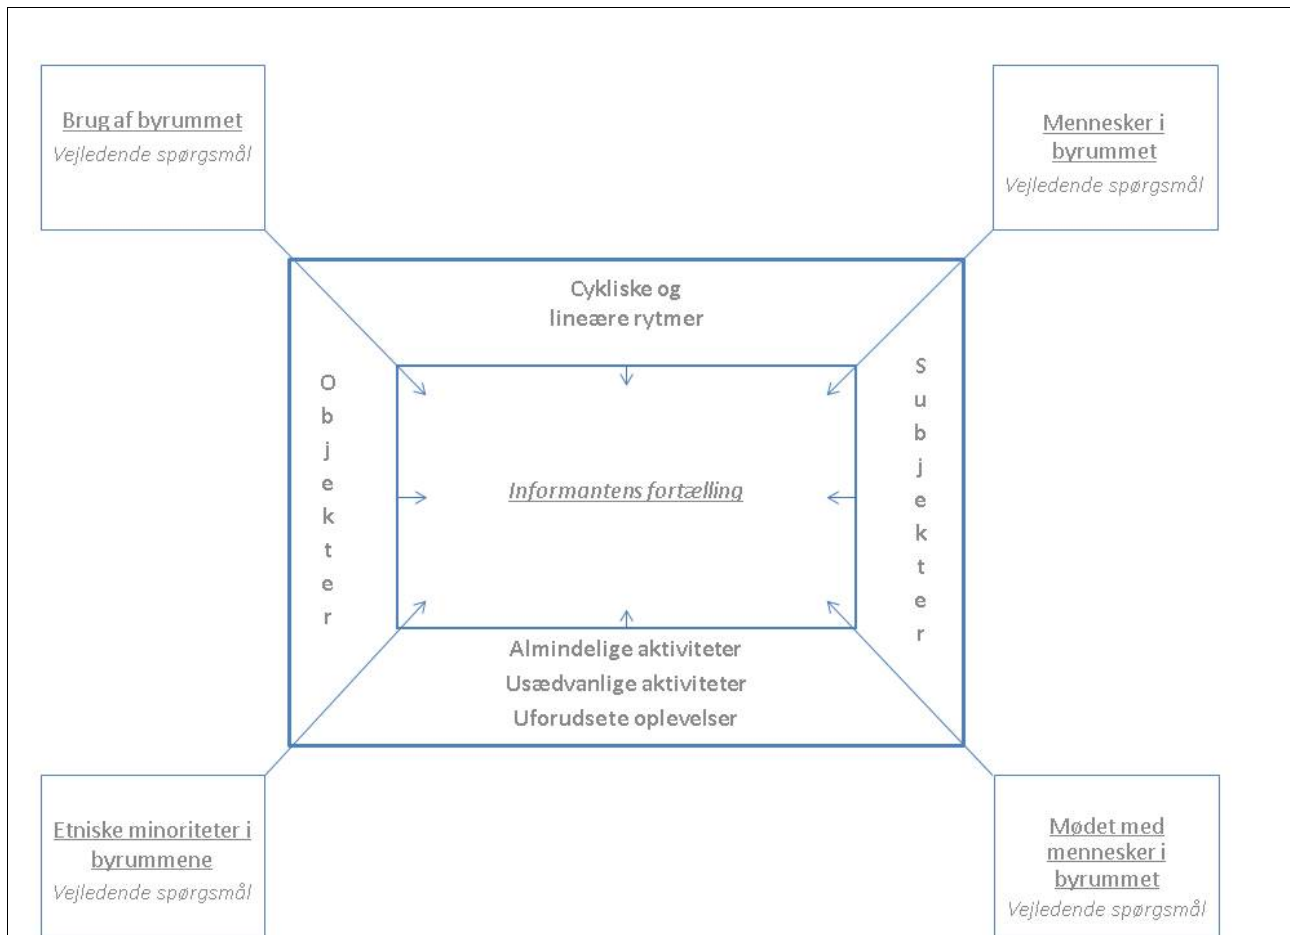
Brug af byrummet
Vejledende spørgsmål

Mennesker i byrummet
Vejledende spørgsmål

Cykliske og lineære rytmer

Objekter

Informantens fortælling

Subjekter

Almindelige aktiviteter
Usædvanlige aktiviteter
Uforudsete oplevelser

Etniske minoriteter i byrummene
Vejledende spørgsmål

Mødet med mennesker i byrummet
Vejledende spørgsmål